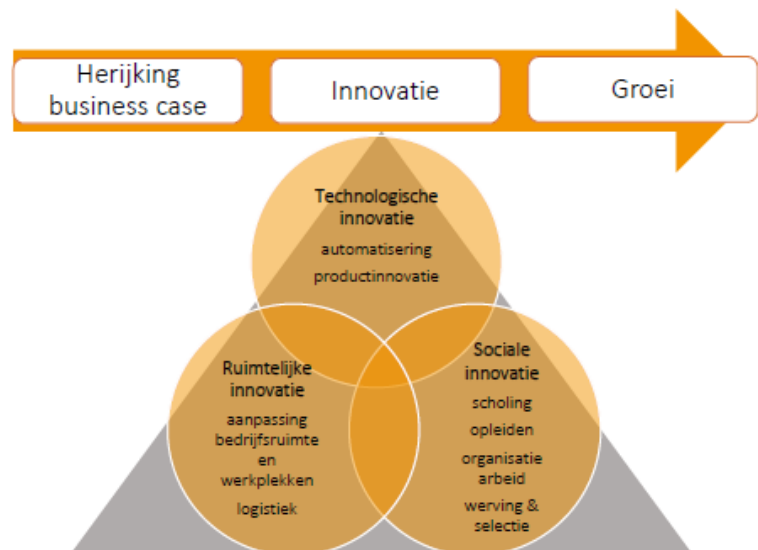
Herijking business case

Innovatie

Groei

Technologische innovatie
automatisering
productinnovatie

Ruimtelijke innovatie
aanpassing bedrijfsruimte en werkplekken
logistiek

Sociale innovatie
scholing
opleiden
organisatie arbeid
werving & selectie